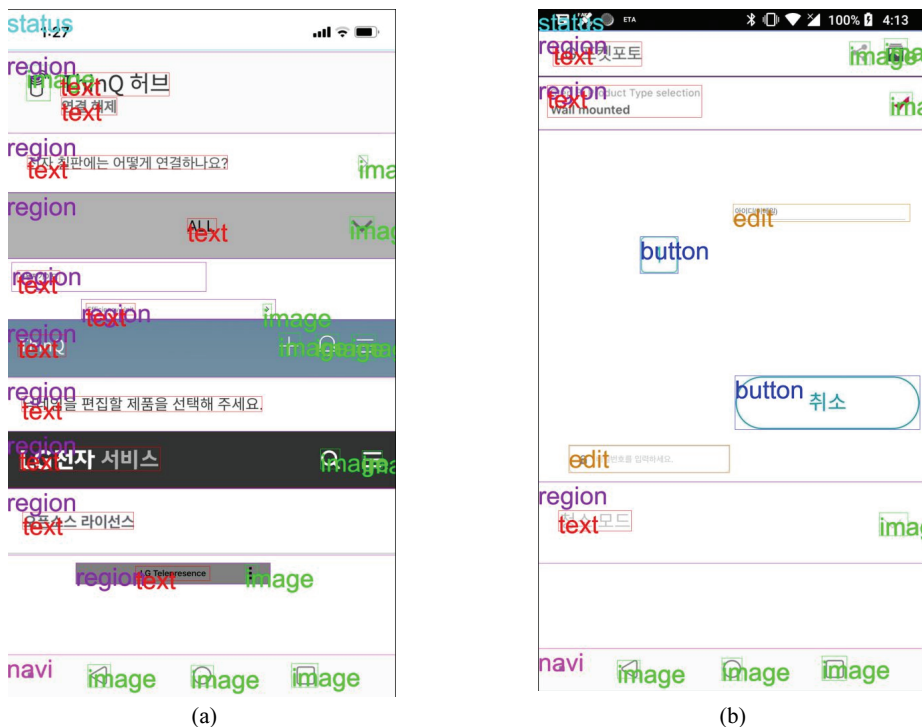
status
1:27
region
image
text
nQ 허브
text
연결 해제
region
text
자 칠판에는 어떻게 연결하나요?
ima
region
ALL
text
imag
region
text
region
text
image
region
text
image
region
text
제품을 편집할 제품을 선택해 주세요.
region
text
전자 서비스
image
region
text
오픈소스 라이선스
region
text
LG Telepresence
image
navi
image
image
image
(a)

status
ETA
100% 4:13
region
text
컷포토
image
region
text
Product Type selection
Wall mounted
ima
edit
button
button
취소
edit
번호를 입력하세요.
region
text
모드
imag
navi
image
image
image
(b)